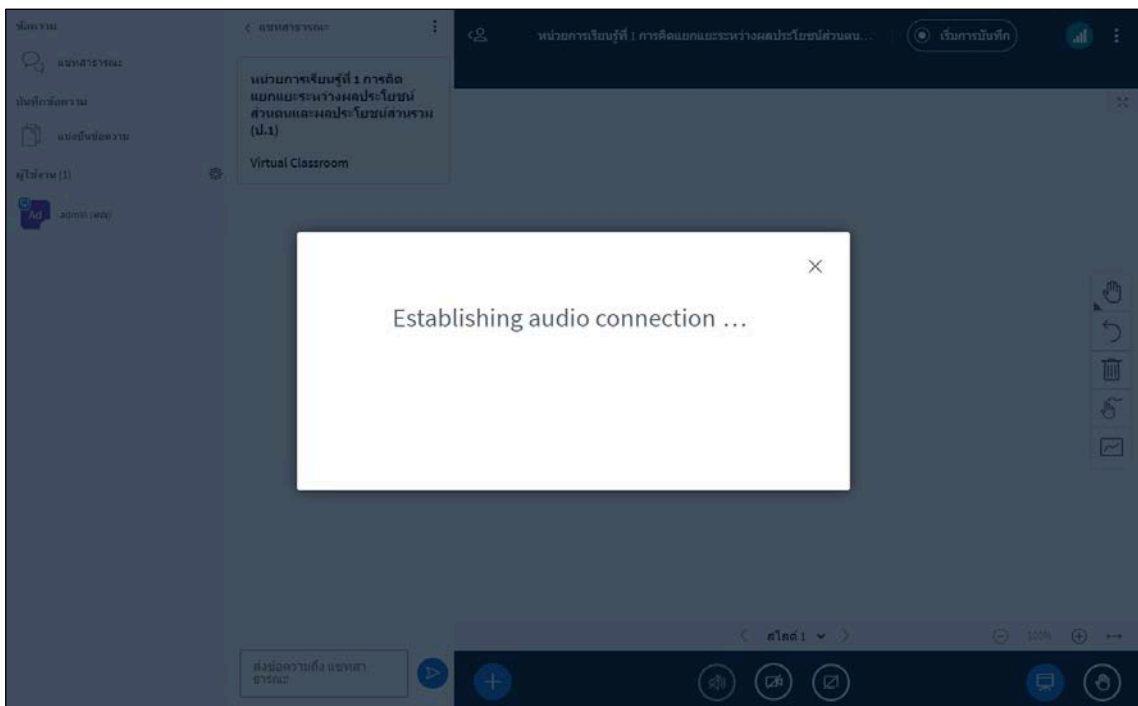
ข้อความ
แชทสาธารณะ
บันทึกข้อความ
แบ่งปันข้อความ
ผู้ใช้งาน (1)
Ad admin (คุณ)

< แชทสาธารณะ
หน่วยการเรียนรู้ที่ 1 การคิดแยกแยะระหว่างผลประโยชน์ส่วนตนและผลประโยชน์ส่วนรวม (ป.1)
Virtual Classroom

หน่วยการเรียนรู้ที่ 1 การคิดแยกแยะระหว่างผลประโยชน์ส่วนตน...
เริ่มการบันทึก

Establishing audio connection ...

สไลด์ 1
100%

ส่งข้อความถึง แชทสาธารณะ